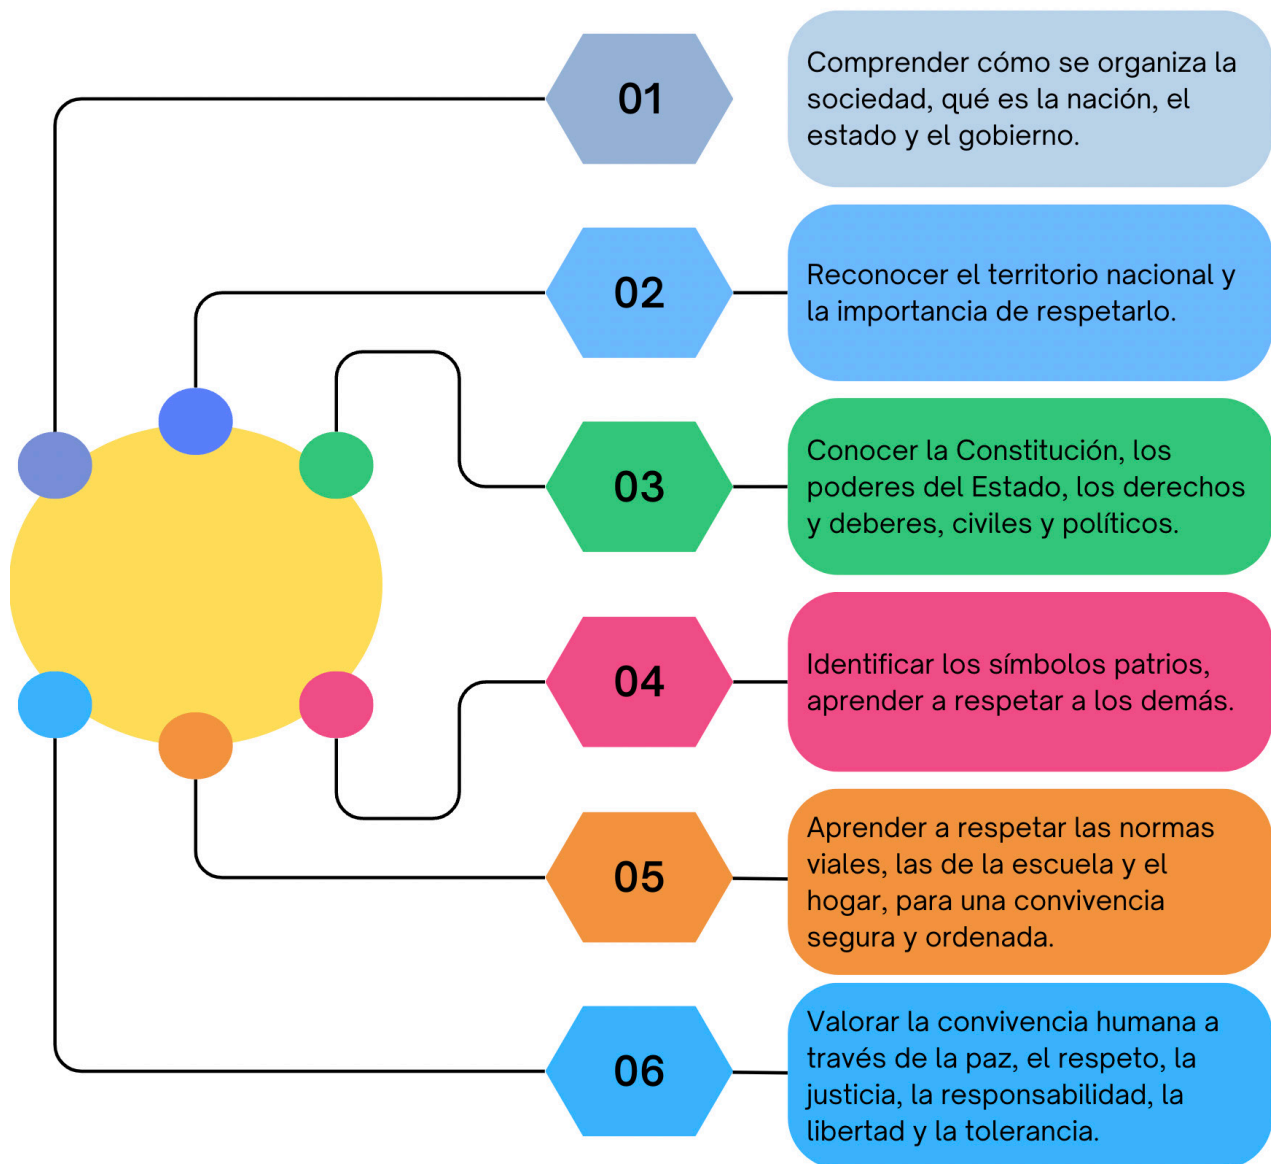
01

Comprender cómo se organiza la sociedad, qué es la nación, el estado y el gobierno.

02

Reconocer el territorio nacional y la importancia de respetarlo.

03

Conocer la Constitución, los poderes del Estado, los derechos y deberes, civiles y políticos.

04

Identificar los símbolos patrios, aprender a respetar a los demás.

05

Aprender a respetar las normas viales, las de la escuela y el hogar, para una convivencia segura y ordenada.

06

Valorar la convivencia humana a través de la paz, el respeto, la justicia, la responsabilidad, la libertad y la tolerancia.